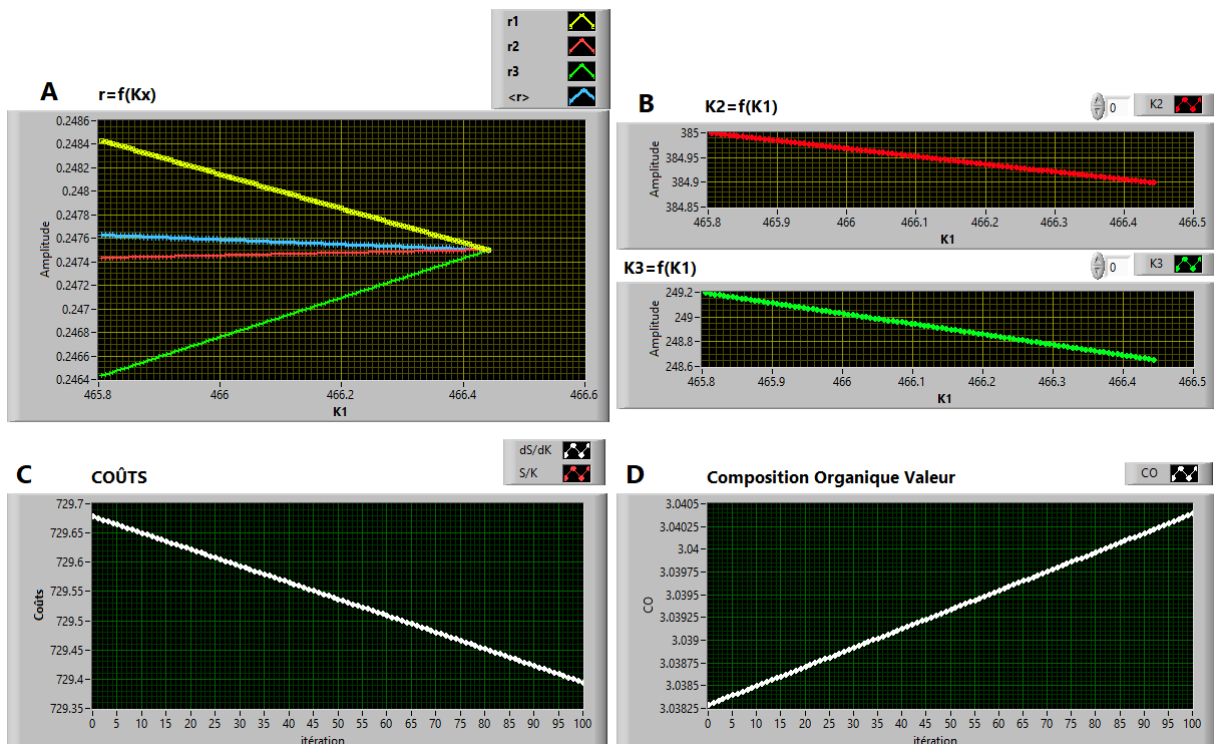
r1
r2
r3
<r>

A r=f(Kx)

Amplitude
0.2486
0.2484
0.2482
0.248
0.2478
0.2476
0.2474
0.2472
0.247
0.2468
0.2466
0.2464
465.8
466
466.2
466.4
466.6
K1

B K2=f(K1)
0
K2
Amplitude
385
384.95
384.9
384.85
465.8
465.9
466
466.1
466.2
466.3
466.4
466.5
K1

K3=f(K1)
0
K3
Amplitude
249.2
249
248.8
248.6
465.8
465.9
466
466.1
466.2
466.3
466.4
466.5
K1

C COÛTS
dS/dK
S/K
Coûts
729.7
729.65
729.6
729.55
729.5
729.45
729.4
729.35
0 5 10 15 20 25 30 35 40 45 50 55 60 65 70 75 80 85 90 95 100
itération

D Composition Organique Valeur
CO
CO
3.0405
3.04025
3.04
3.03975
3.0395
3.03925
3.039
3.03875
3.0385
3.03825
0 5 10 15 20 25 30 35 40 45 50 55 60 65 70 75 80 85 90 95 100
itération